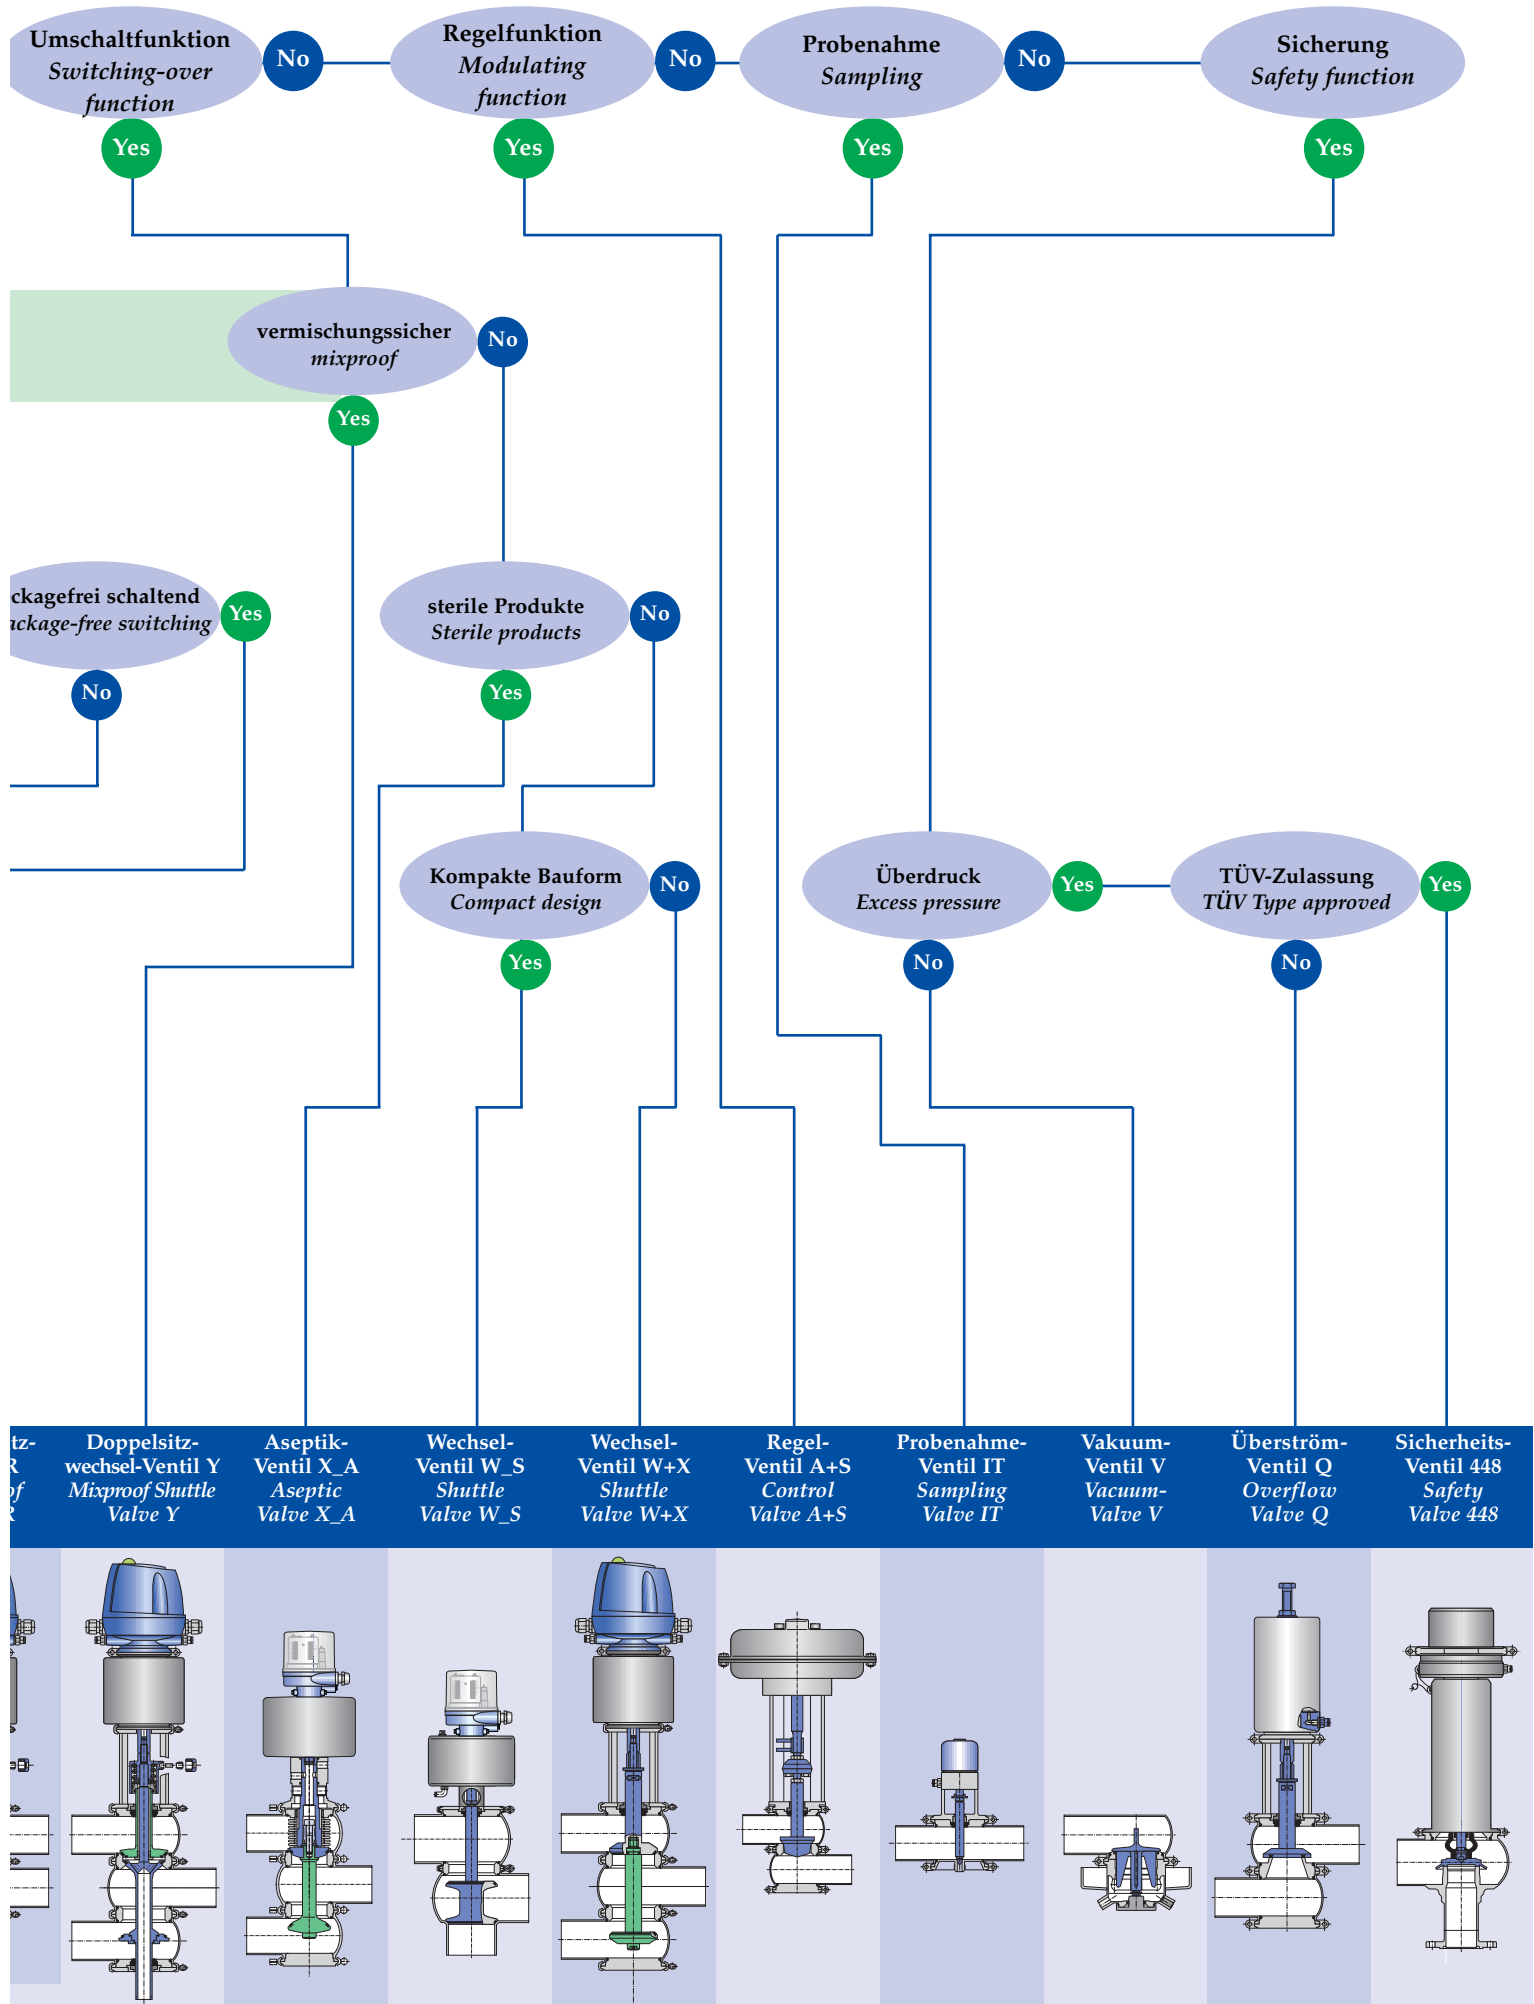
Umschaltfunktion
Switching-over function

No

Regelfunktion
Modulating function

No

Probenahme
Sampling

No

Sicherung
Safety function

Yes

Yes

Yes

Yes

vermischungssicher
mixproof

No

Yes

ckagefrei schaltend
ackage-free switching

Yes

No

sterile Produkte
Sterile products

No

Yes

Kompakte Bauform
Compact design

No

Yes

Überdruck
Excess pressure

Yes

No

TÜV-Zulassung
TÜV Type approved

Yes

No

tz-
R
of
R

Doppelsitz-wechsel-Ventil Y
Mixproof Shuttle Valve Y

Aseptik-Ventil X_A
Aseptic Valve X_A

Wechsel-Ventil W_S
Shuttle Valve W_S

Wechsel-Ventil W+X
Shuttle Valve W+X

Regel-Ventil A+S
Control Valve A+S

Probenahme-Ventil IT
Sampling Valve IT

Vakuum-Ventil V
Vacuum-Valve V

Überström-Ventil Q
Overflow Valve Q

Sicherheits-Ventil 448
Safety Valve 448